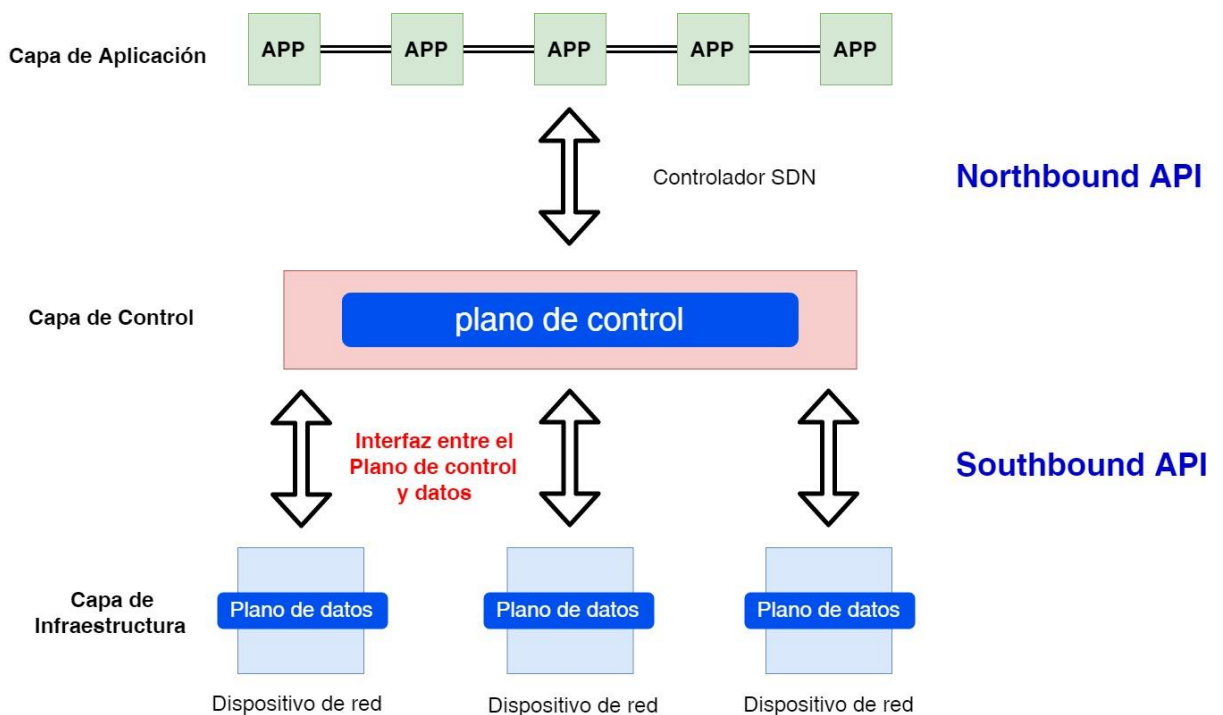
Capa de Aplicación

APP APP APP APP APP

Controlador SDN

Northbound API

Capa de Control

plano de control

Interfaz entre el Plano de control y datos

Southbound API

Capa de Infraestructura

Plano de datos

Plano de datos

Plano de datos

Dispositivo de red

Dispositivo de red

Dispositivo de red